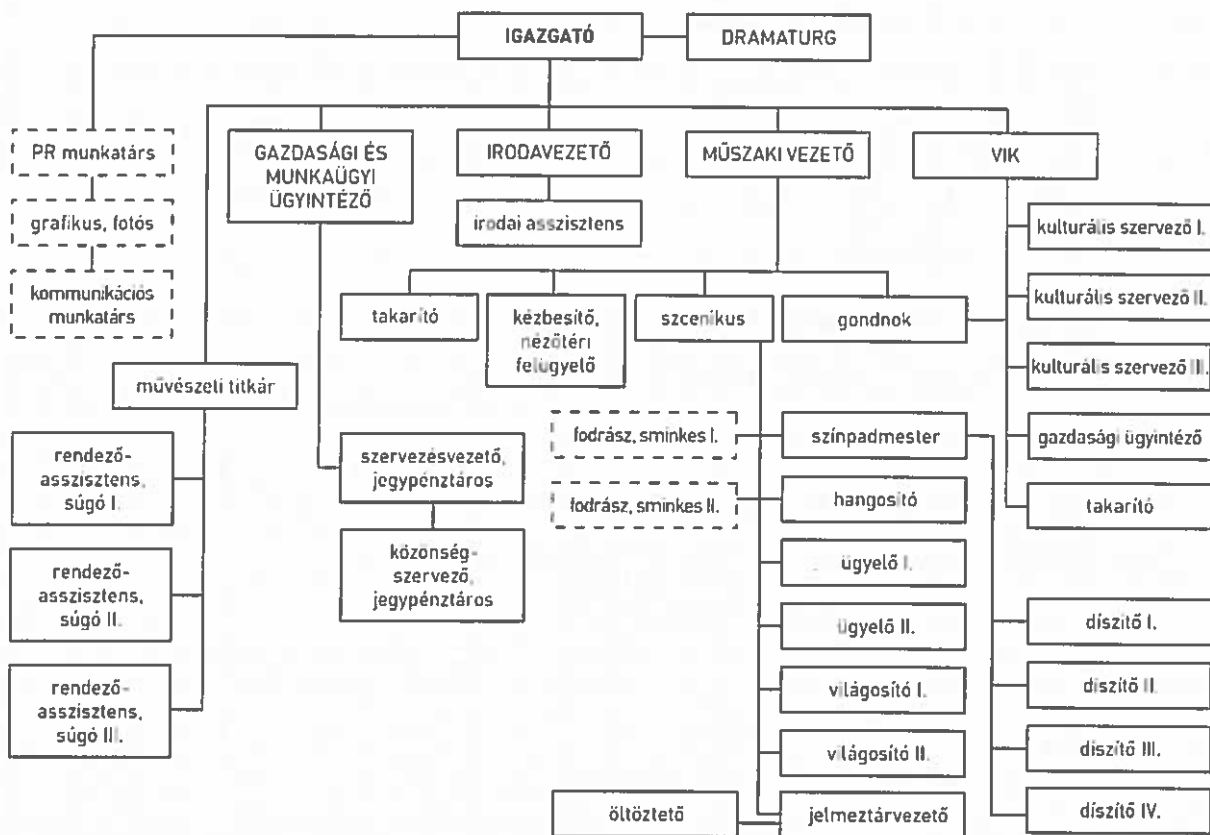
IGAZGATÓ
DRAMATURG

PR munkatárs
grafikus, fotós
kommunikációs munkatárs

GAZDASÁGI ÉS MUNKAÜGYI ÜGYINTÉZŐ
IRODAVEZETŐ
irodai asszisztens
MŰSZAKI VEZETŐ
VIK

kulturális szervező I.
kulturális szervező II.
kulturális szervező III.
gazdasági ügyintéző
takarító

takarító
kézbesítő, nézőtéri felügyelő
szcenikus
gondnok

művészeti titkár
rendező-asszisztens, súgó I.
rendező-asszisztens, súgó II.
rendező-asszisztens, súgó III.

szervezésvezető, jegypénztáros
közönségszervező, jegypénztáros

fodrász, sminkes I.
fodrász, sminkes II.
színpadmester
hangosító
ügyelő I.
ügyelő II.
világosító I.
világosító II.
öltöztető
jelmeztárvezető

díszítő I.
díszítő II.
díszítő III.
díszítő IV.